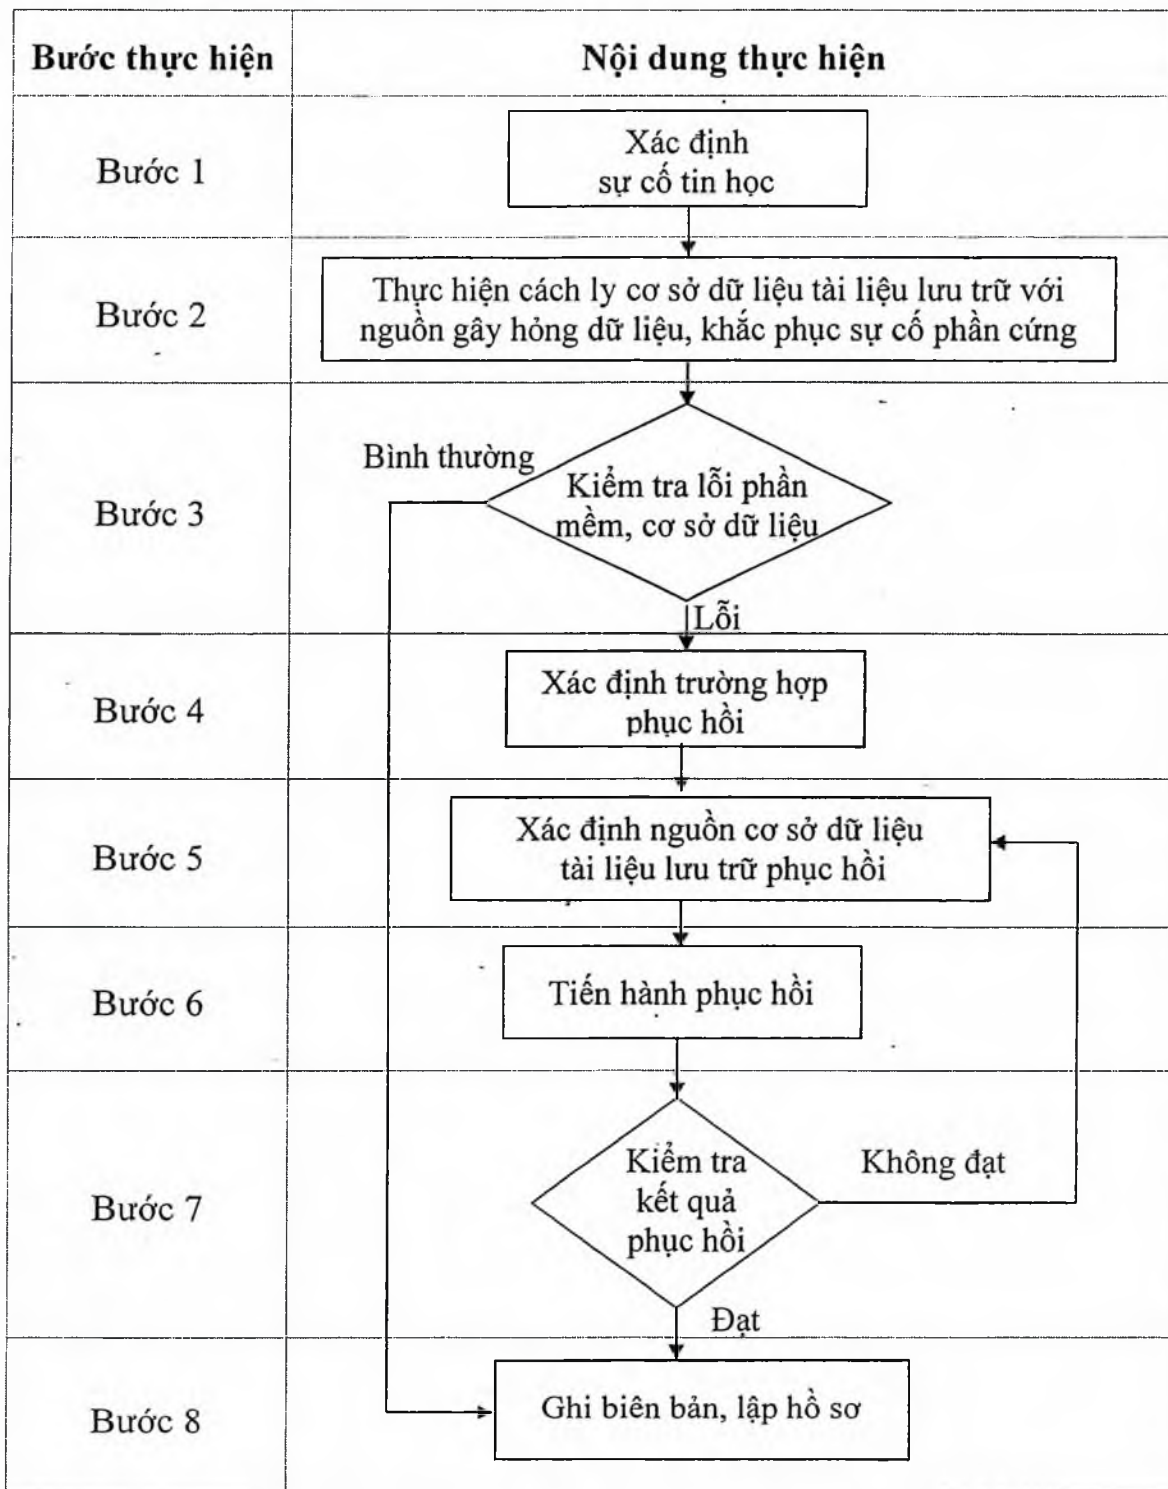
| Bước thực hiện | Nội dung thực hiện |
|---|---|
| Bước 1 | Xác định sự cố tin học |
| Bước 2 | Thực hiện cách ly cơ sở dữ liệu tài liệu lưu trữ với nguồn gây hỏng dữ liệu, khắc phục sự cố phần cứng |
| Bước 3 | Bình thường Kiểm tra lỗi phần mềm, cơ sở dữ liệu Lỗi |
| Bước 4 | Xác định trường hợp phục hồi |
| Bước 5 | Xác định nguồn cơ sở dữ liệu tài liệu lưu trữ phục hồi |
| Bước 6 | Tiến hành phục hồi |
| Bước 7 | Kiểm tra kết quả phục hồi Không đạt Đạt |
| Bước 8 | Ghi biên bản, lập hồ sơ |